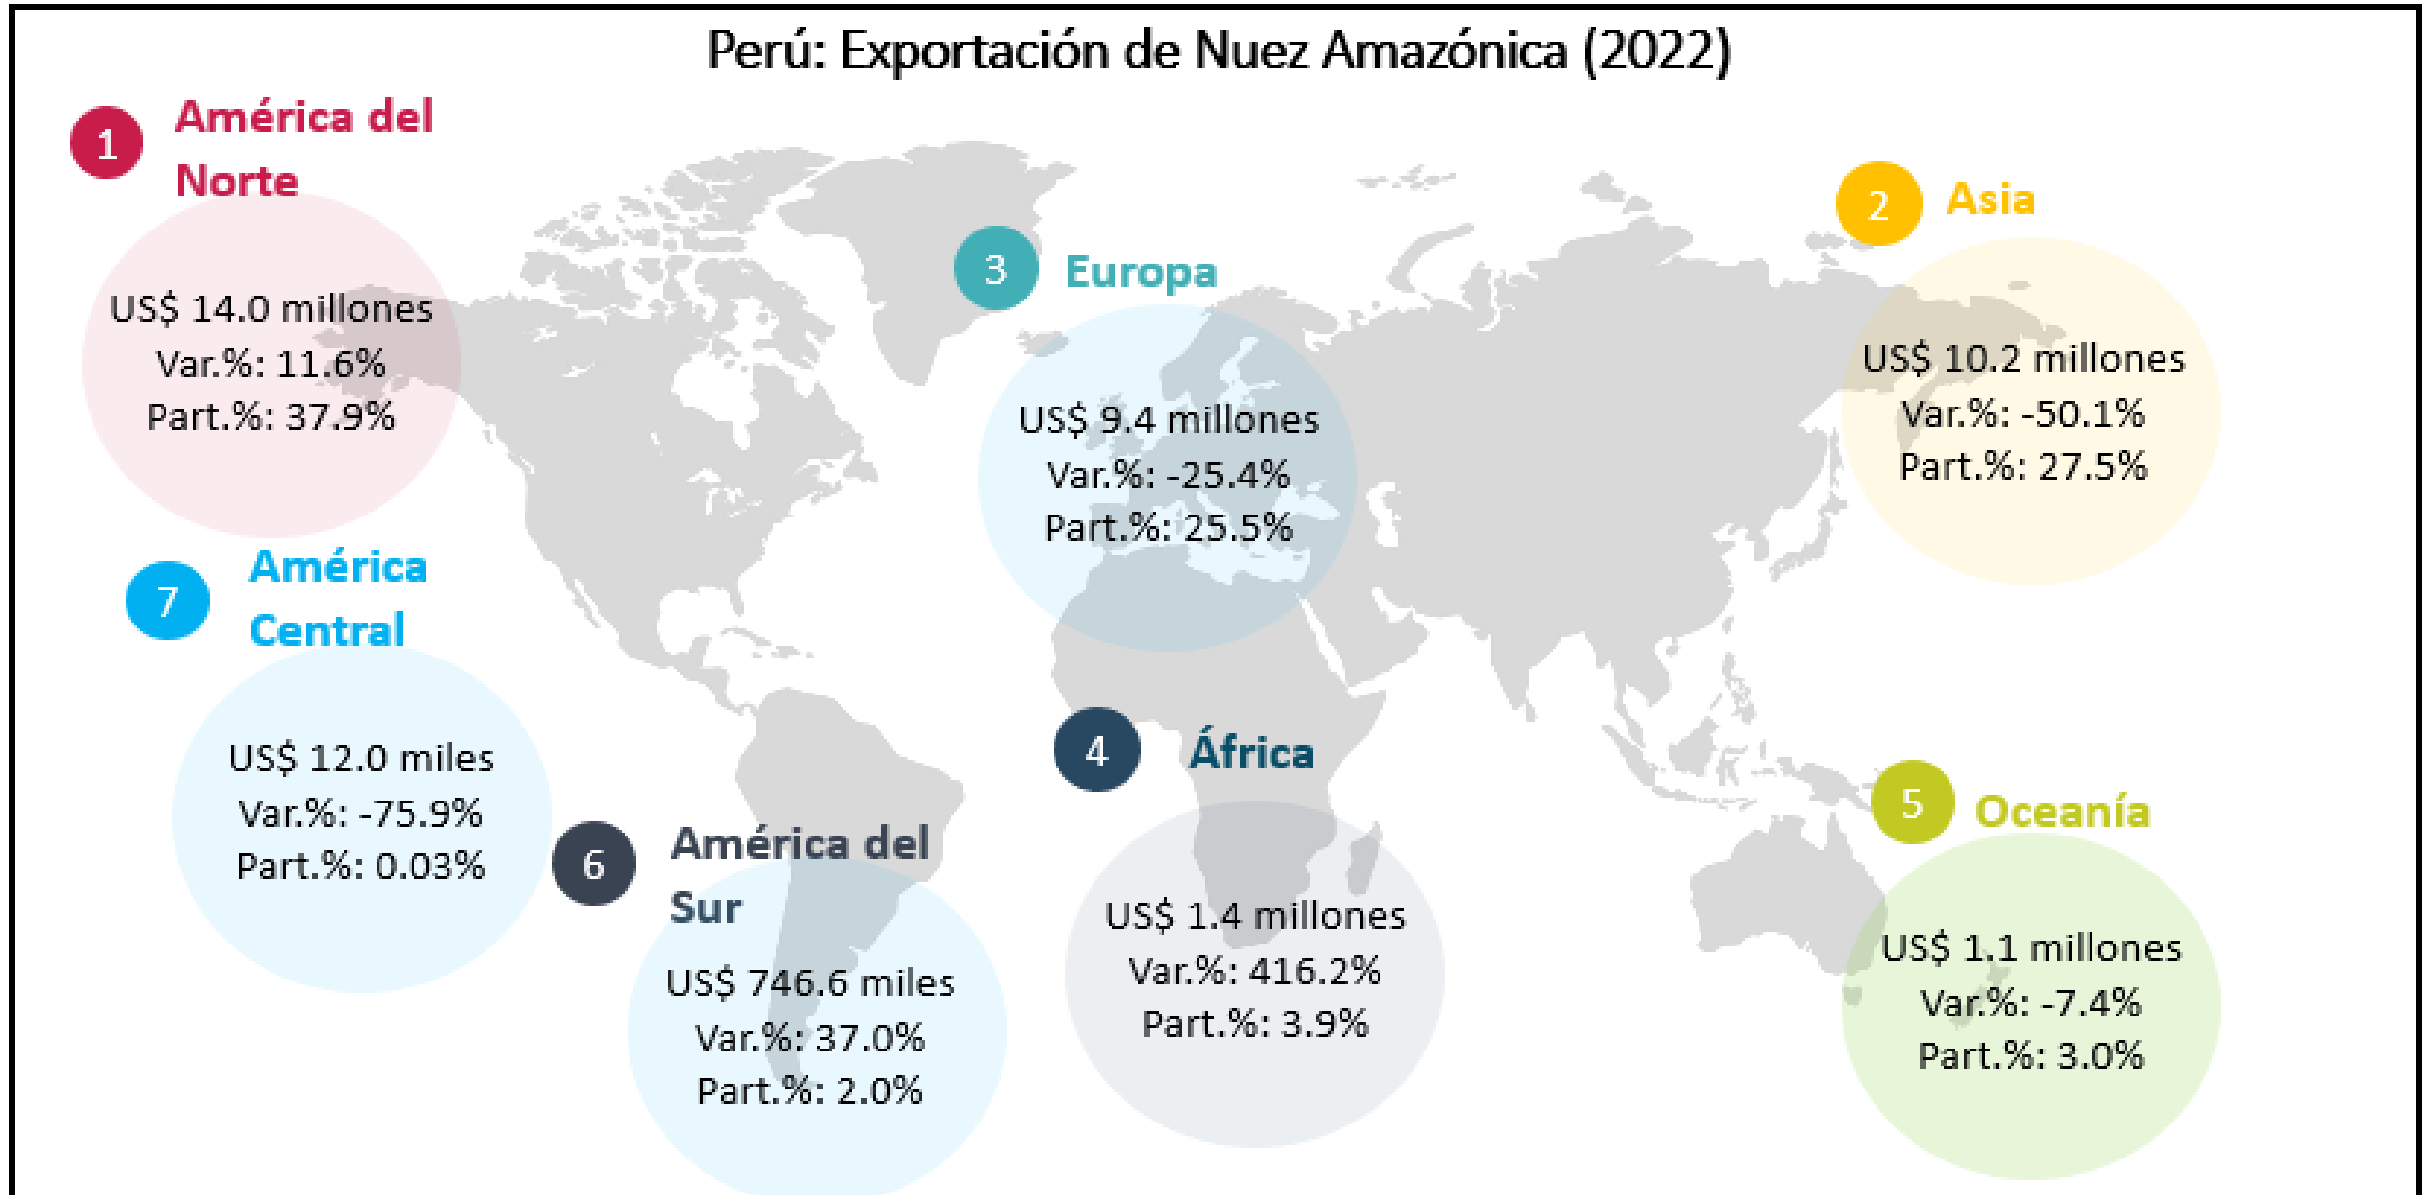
Perú: Exportación de Nuez Amazónica (2022)

1 América del Norte

US$ 14.0 millones
Var.%: 11.6%
Part.%: 37.9%

3 Europa

US$ 9.4 millones
Var.%: -25.4%
Part.%: 25.5%

2 Asia

US$ 10.2 millones
Var.%: -50.1%
Part.%: 27.5%

7 América Central

US$ 12.0 miles
Var.%: -75.9%
Part.%: 0.03%

4 África

US$ 1.4 millones
Var.%: 416.2%
Part.%: 3.9%

6 América del Sur

US$ 746.6 miles
Var.%: 37.0%
Part.%: 2.0%

5 Oceanía

US$ 1.1 millones
Var.%: -7.4%
Part.%: 3.0%